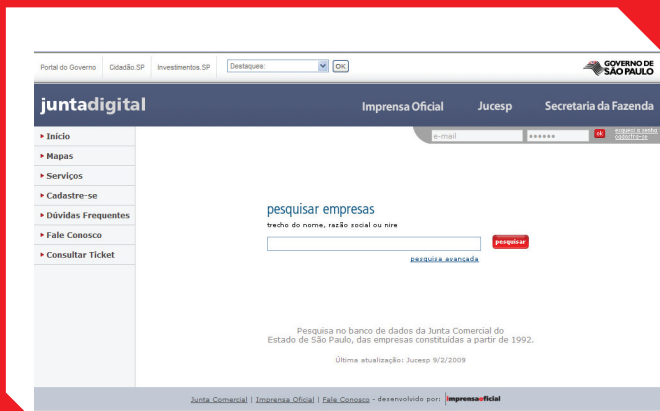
Portal do Governo | Cidadão.SP | Investimentos.SP | Destaques: | OK

GOVERNO DE SÃO PAULO

juntadigital

Impresa Oficial | Jucesp | Secretaria da Fazenda

e-mail | •••••• | ok | esqueci a senha | cadastre-se

▸ Início
▸ Mapas
▸ Serviços
▸ Cadastre-se
▸ Dúvidas Frequentes
▸ Fale Conosco
▸ Consultar Ticket

pesquisar empresas

trecho do nome, razão social ou nire

pesquisar

pesquisa avançada

Pesquisa no banco de dados da Junta Comercial do Estado de São Paulo, das empresas constituídas a partir de 1992.

Última atualização: Jucesp 9/2/2009

Junta Comercial | Imprensa Oficial | Fale Conosco - desenvolvido por: imprensaoficial